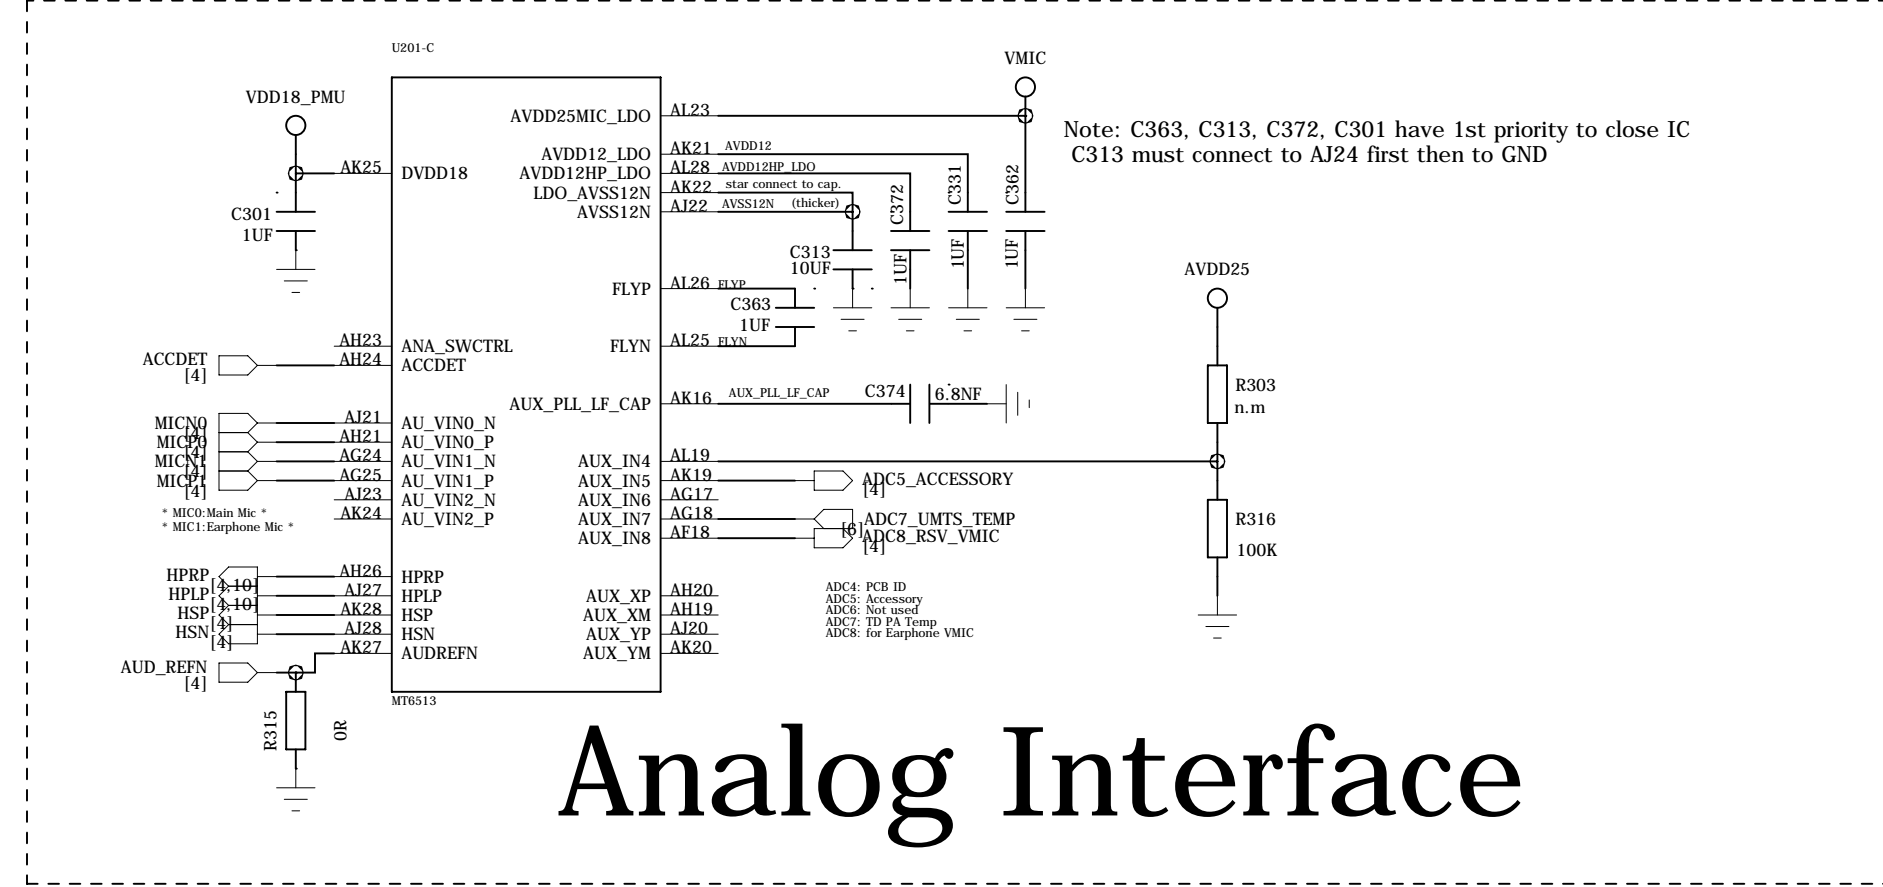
U201-C

VDD18_PMU

VMIC

AVDD25MIC_LDO AL23

Note: C363, C313, C372, C301 have 1st priority to close IC
C313 must connect to AJ24 first then to GND

AK25 DVDD18

AVDD12_LDO AK21 AVDD12
AVDD12HP_LDO AL28 AVDD12HP_LDO
LDO_AVSS12N AK22 star connect to cap.
AVSS12N AJ22 AVSS12N (thicker)

C301
1UF

C372 1UF
C331 1UF
C362 1UF

C313
10UF

AVDD25

FLYP AL26 FLYP
C363
1UF
FLYN AL25 FLYN

AH23 ANA_SWCTRL
ACCDET [4] AH24 ACCDET

AUX_PLL_LF_CAP AK16 AUX_PLL_LF_CAP C374 6.8NF

R303
n.m

MICN0 [4] AJ21 AU_VIN0_N
MICP0 [4] AH21 AU_VIN0_P
MICN1 [4] AG24 AU_VIN1_N
MICP1 [4] AG25 AU_VIN1_P
AJ23 AU_VIN2_N
AK24 AU_VIN2_P
* MIC0:Main Mic *
* MIC1:Earphone Mic *

AUX_IN4 AL19
AUX_IN5 AK19 ADC5_ACCESSORY [4]
AUX_IN6 AG17
AUX_IN7 AG18 ADC7_UMTS_TEMP [6]
AUX_IN8 AF18 ADC8_RSV_VMIC [4]

R316
100K

HPRP [4,10] AH26 HPRP
HPLP [4,10] AJ27 HPLP
HSP [4] AK28 HSP
HSN [4] AJ28 HSN
AUD_REFN [4] AK27 AUDREFN

AUX_XP AH20
AUX_XM AH19
AUX_YP AJ20
AUX_YM AK20

ADC4: PCB ID
ADC5: Accessory
ADC6: Not used
ADC7: TD PA Temp
ADC8: for Earphone VMIC

MT6513

R315 0R

Analog Interface